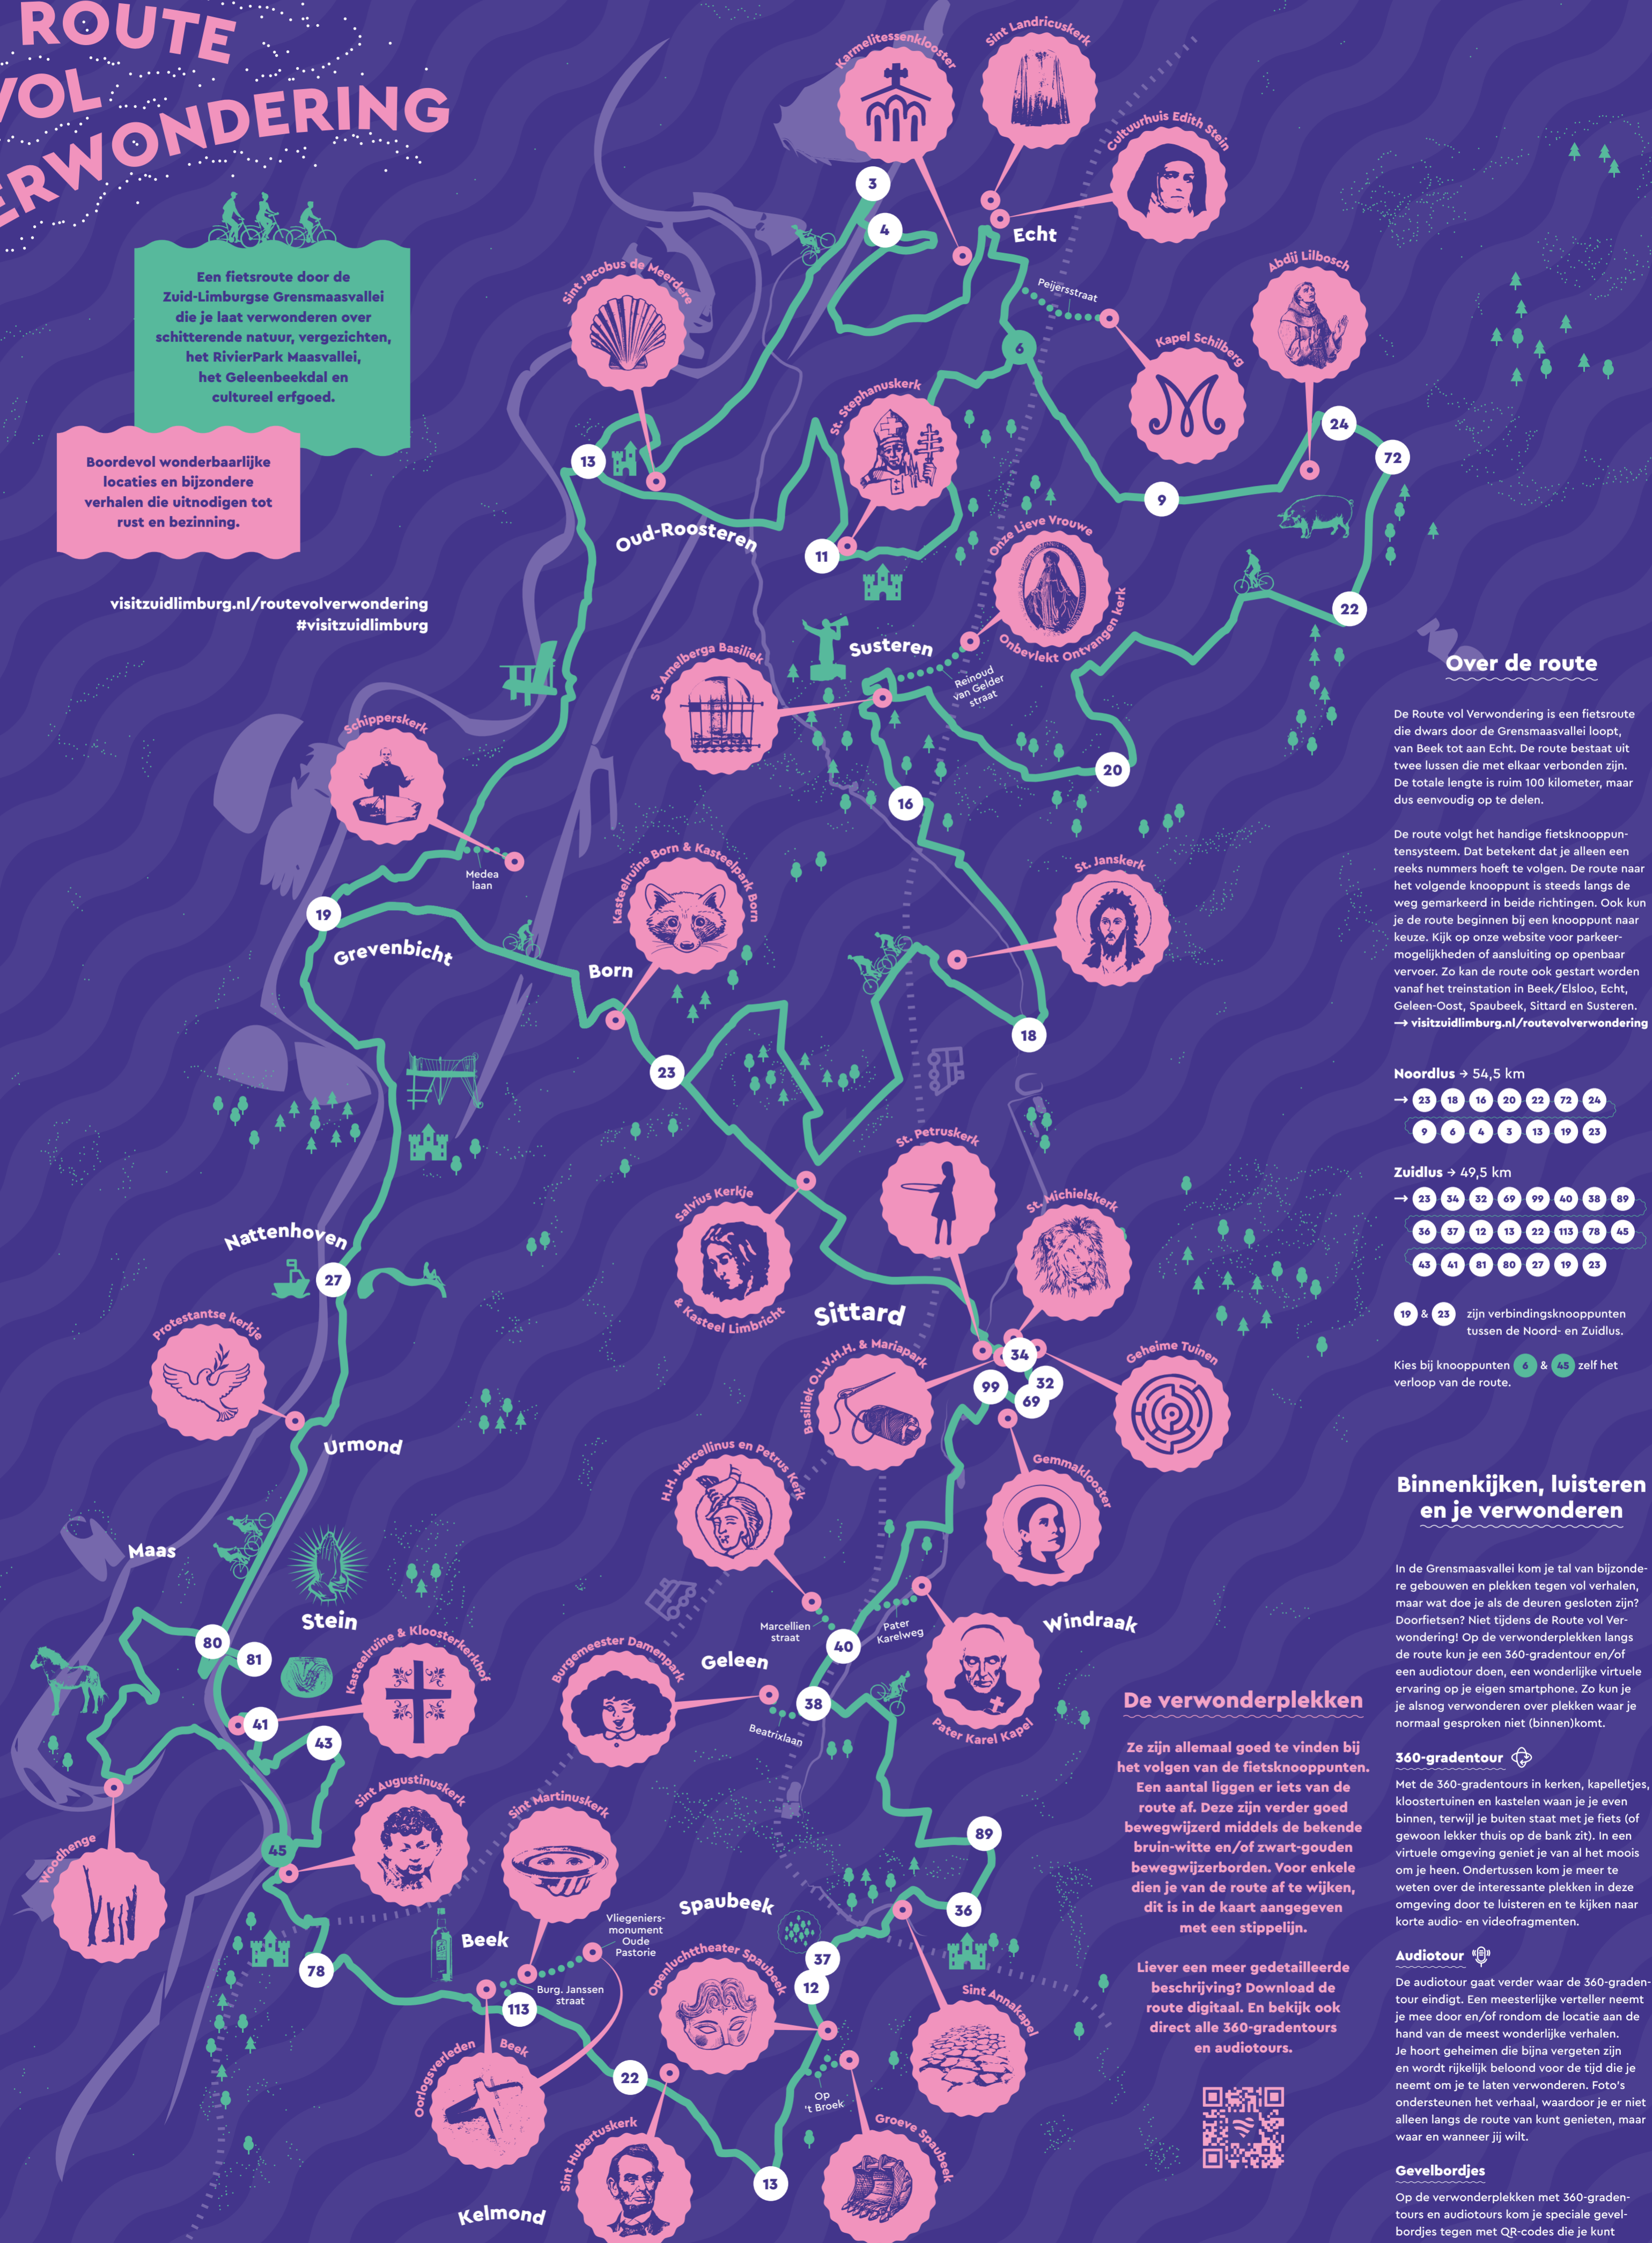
ROUTE
VOL
ERWONDERING

Een fietsroute door de Zuid-Limburgse Grensmaasvallei die je laat verwonderen over schitterende natuur, vergezichten, het RivierPark Maasvallei, het Geleenbeekdal en cultureel erfgoed.

Boordevol wonderbaarlijke locaties en bijzondere verhalen die uitnodigen tot rust en bezinning.

visitzuidlimburg.nl/routevolverwondering
#visitzuidlimburg

Karmelitessenklooster
Sint Landricuskerk
Cultuurhuis Edith Stein
3
4
Echt
Peijersstraat
Abdij Lilbosch
Kapel Schilberg
6
24
72
9
Sint Jacobus de Meerdere
13
Oud-Roosteren
St. Stephanuskerk
11
Onze Lieve Vrouwe Onbevlekt Ontvangen kerk
22
Susteren
Reinoud van Gelder straat
St. Amelberga Basiliek
20
16
Schipperskerk
Medea laan
19
Grevenbicht
Kasteelruïne Born & Kasteelpark Born
Born
St. Janskerk
18
23
St. Petruskerk
Salvius Kerkje & Kasteel Limbricht
St. Michielskerk
Nattenhoven
27
Sittard
Protestantse kerkje
34
Basiliek O.L.V.H.H. & Mariapark
Geheime Tuinen
99
32
69
Urmond
H.H. Marcellinus en Petrus Kerk
Gemmaklooster
Maas
Stein
Marcellien straat
40
Pater Karelweg
Windraak
80
81
Kasteelruïne & Kloosterkerkhof
Burgemeester Damenpark
Geleen
38
Beatrixlaan
Pater Karel Kapel
41
43
Woodhenge
Sint Augustinuskerk
45
Sint Martinuskerk
89
Spaubeek
36
Beek
Vliegeniers-monument Oude Pastorie
Burg. Janssen straat
78
113
Openluchttheater Spaubeek
37
12
Sint Annakapel
Oorlogsverleden Beek
22
Op 't Broek
Sint Hubertuskerk
13
Groeve Spaubeek
Kelmond

Over de route

De Route vol Verwondering is een fietsroute die dwars door de Grensmaasvallei loopt, van Beek tot aan Echt. De route bestaat uit twee lussen die met elkaar verbonden zijn. De totale lengte is ruim 100 kilometer, maar dus eenvoudig op te delen.

De route volgt het handige fietsknooppuntensysteem. Dat betekent dat je alleen een reeks nummers hoeft te volgen. De route naar het volgende knooppunt is steeds langs de weg gemarkeerd in beide richtingen. Ook kun je de route beginnen bij een knooppunt naar keuze. Kijk op onze website voor parkeermogelijkheden of aansluiting op openbaar vervoer. Zo kan de route ook gestart worden vanaf het treinstation in Beek/Elsloo, Echt, Geleen-Oost, Spaubeek, Sittard en Susteren.
→ visitzuidlimburg.nl/routevolverwondering

Noordlus → 54,5 km
→ 23 18 16 20 22 72 24 9 6 4 3 13 19 23

Zuidlus → 49,5 km
→ 23 34 32 69 99 40 38 89 36 37 12 13 22 113 78 45 43 41 81 80 27 19 23

19 & 23 zijn verbindingsknooppunten tussen de Noord- en Zuidlus.

Kies bij knooppunten 6 & 45 zelf het verloop van de route.

Binnenkijken, luisteren en je verwonderen

In de Grensmaasvallei kom je tal van bijzondere gebouwen en plekken tegen vol verhalen, maar wat doe je als de deuren gesloten zijn? Doorfietsen? Niet tijdens de Route vol Verwondering! Op de verwonderplekken langs de route kun je een 360-gradentour en/of een audiotour doen, een wonderlijke virtuele ervaring op je eigen smartphone. Zo kun je je alsnog verwonderen over plekken waar je normaal gesproken niet (binnen)komt.

360-gradentour
Met de 360-gradentours in kerken, kapelletjes, kloostertuinen en kastelen waan je je even binnen, terwijl je buiten staat met je fiets (of gewoon lekker thuis op de bank zit). In een virtuele omgeving geniet je van al het moois om je heen. Ondertussen kom je meer te weten over de interessante plekken in deze omgeving door te luisteren en te kijken naar korte audio- en videofragmenten.

Audiotour
De audiotour gaat verder waar de 360-gradentour eindigt. Een meesterlijke verteller neemt je mee door en/of rondom de locatie aan de hand van de meest wonderlijke verhalen. Je hoort geheimen die bijna vergeten zijn en wordt rijkelijk beloond voor de tijd die je neemt om je te laten verwonderen. Foto's ondersteunen het verhaal, waardoor je er niet alleen langs de route van kunt genieten, maar waar en wanneer jij wilt.

Gevelbordjes
Op de verwonderplekken met 360-gradentours en audiotours kom je speciale gevelbordjes tegen met QR-codes die je kunt

De verwonderplekken

Ze zijn allemaal goed te vinden bij het volgen van de fietsknooppunten. Een aantal liggen er iets van de route af. Deze zijn verder goed bewegwijzerd middels de bekende bruin-witte en/of zwart-gouden bewegwijzerborden. Voor enkele dien je van de route af te wijken, dit is in de kaart aangegeven met een stippelijn.

Liever een meer gedetailleerde beschrijving? Download de route digitaal. En bekijk ook direct alle 360-gradentours en audiotours.